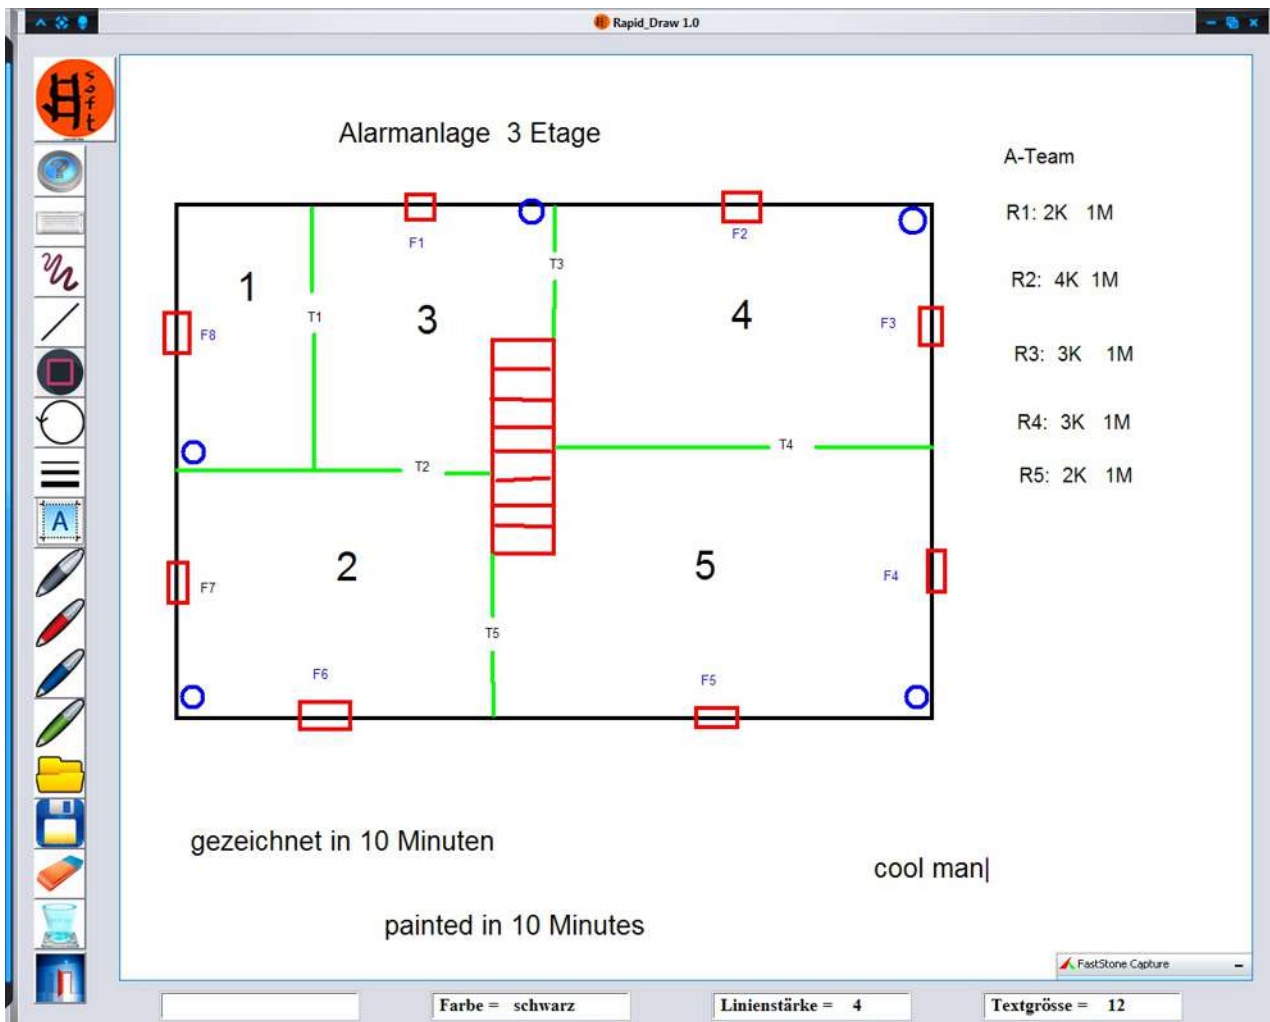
Rapid_Draw 1.0

soft

Alarmanlage 3 Etage

A-Team

R1: 2K 1M

R2: 4K 1M

R3: 3K 1M

R4: 3K 1M

R5: 2K 1M

F1
F2
T3
1
3
4
T1
F8
F3
T4
T2
2
5
F7
F4
T5
F6
F5

gezeichnet in 10 Minuten

cool man|

painted in 10 Minutes

FastStone Capture

Farbe = schwarz

Linienstärke = 4

Textgrösse = 12